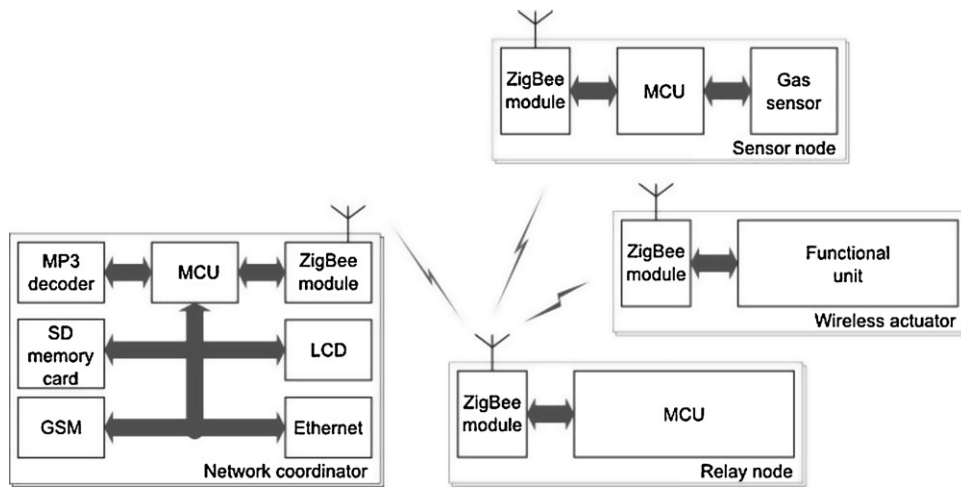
ZigBee module

MCU

Gas sensor

Sensor node

ZigBee module

Functional unit

Wireless actuator

MP3 decoder

MCU

ZigBee module

SD memory card

LCD

GSM

Ethernet

Network coordinator

ZigBee module

MCU

Relay node